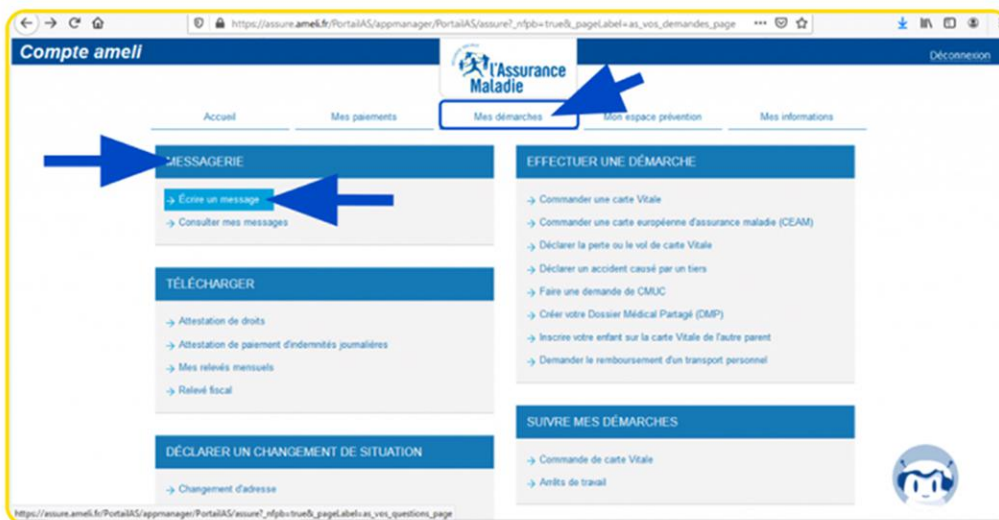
https://assure.ameli.fr/PortailAS/appmanager/PortailAS/assure?_nfpb=true&_pageLabel=as_vos_demandes_page

Compte ameli

l'Assurance Maladie

Déconnexion

Accueil
Mes paiements
Mes démarches
Mon espace prévention
Mes informations

MESSAGERIE

→ Écrire un message
→ Consulter mes messages

TÉLÉCHARGER

→ Attestation de droits
→ Attestation de paiement d'indemnités journalières
→ Mes relevés mensuels
→ Relevé fiscal

DÉCLARER UN CHANGEMENT DE SITUATION

→ Changement d'adresse

EFFECTUER UNE DÉMARCHE

→ Commander une carte Vitale
→ Commander une carte européenne d'assurance maladie (CEAM)
→ Déclarer la perte ou le vol de carte Vitale
→ Déclarer un accident causé par un tiers
→ Faire une demande de CMUC
→ Créer votre Dossier Médical Partagé (DMP)
→ Inscrire votre enfant sur la carte Vitale de l'autre parent
→ Demander le remboursement d'un transport personnel

SUIVRE MES DÉMARCHES

→ Commande de carte Vitale
→ Arrêts de travail

https://assure.ameli.fr/PortailAS/appmanager/PortailAS/assure?_nfpb=true&_pageLabel=as_vos_questions_page